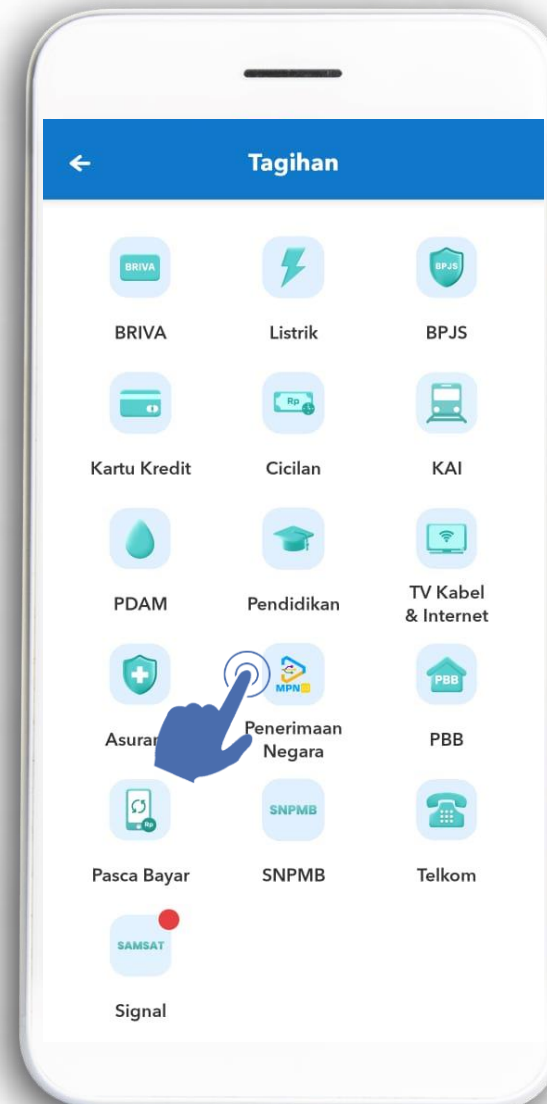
Tagihan

BRIVA
BRIVA

Listrik

BPJS
BPJS

Kartu Kredit

Rp
Cicilan

KAI

PDAM

Pendidikan

TV Kabel & Internet

Asuran

MPN
Penerimaan Negara

PBB
PBB

Rp
Pasca Bayar

SNPMB
SNPMB

Telkom

SAMSAT
Signal